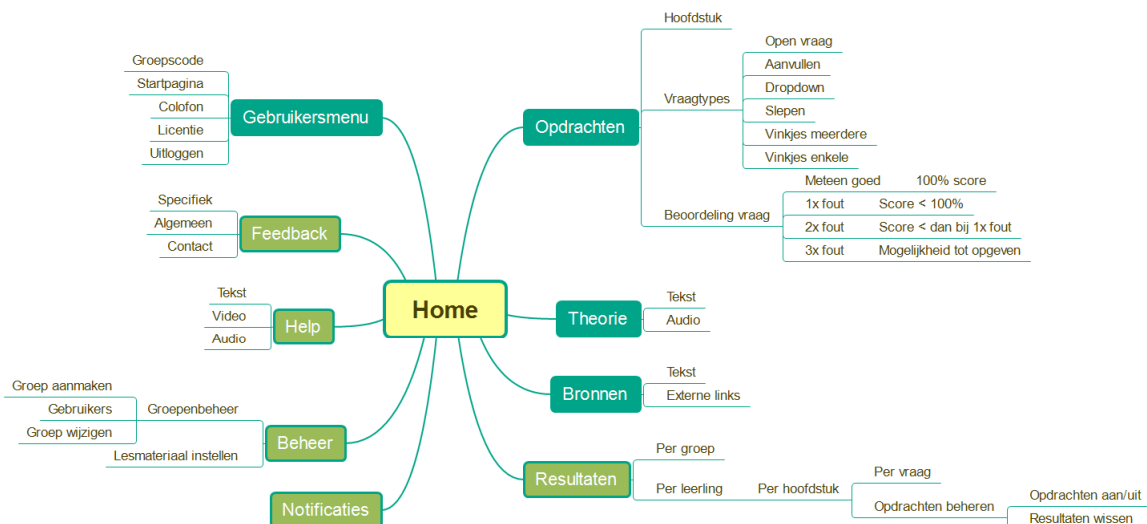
Home

Gebruikersmenu
Groepscode
Startpagina
Colofon
Licentie
Uitloggen

Feedback
Specifiek
Algemeen
Contact

Help
Tekst
Video
Audio

Beheer
Groepenbeheer
Groep aanmaken
Gebruikers
Groep wijzigen
Lesmateriaal instellen

Notificaties

Opdrachten
Hoofdstuk
Vraagtypes
Open vraag
Aanvullen
Dropdown
Slepen
Vinkjes meerdere
Vinkjes enkele
Beoordeling vraag
Meteen goed
100% score
1x fout
Score < 100%
2x fout
Score < dan bij 1x fout
3x fout
Mogelijkheid tot opgeven

Theorie
Tekst
Audio

Bronnen
Tekst
Externe links

Resultaten
Per groep
Per leerling
Per hoofdstuk
Per vraag
Opdrachten beheren
Opdrachten aan/uit
Resultaten wissen